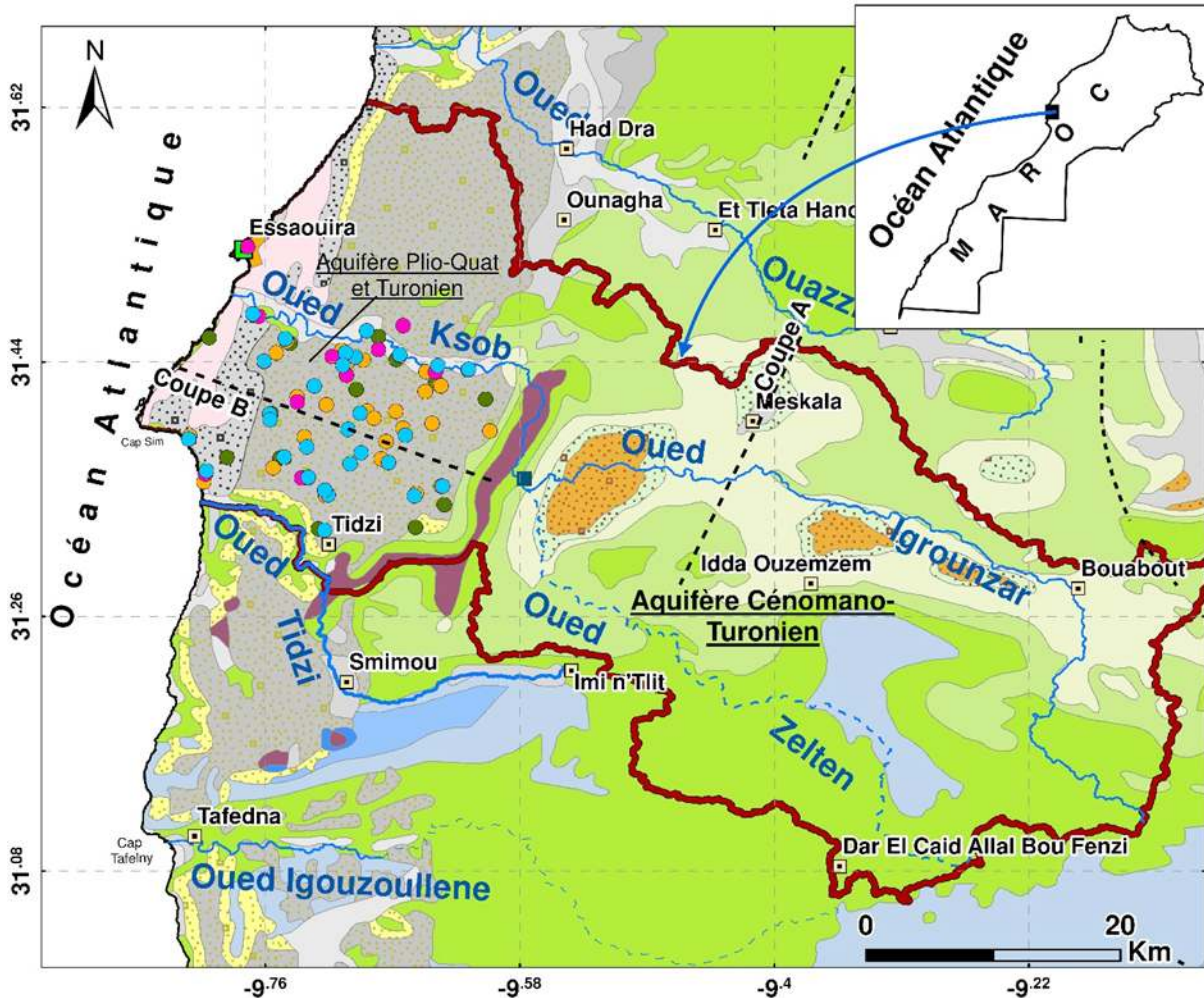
N

Océan Atlantique

Océan Atlantique

M A R O C

31.62
31.44
31.26
31.08

-9.76
-9.58
-9.4
-9.22

Oued
Had Dra
Ounagha
Et Tleta Hanc
Ouazz
Essaouira
Aquifère Plio-Quat et Turonien
Oued
Ksob
Coupe B
Cap Sim
Coupe A
Meskala
Oued
Igrounzar
Tidzi
Oued
Tidzi
Idda Ouzemzem
Bouabout
Oued
Aquifère Cénomano-Turonien
Smimou
Imi n'Tlit
Zelten
Tafedna
Cap Tafelny
Oued Igouzoullene
Dar El Caid Allal Bou Fenzi
0
20
Km